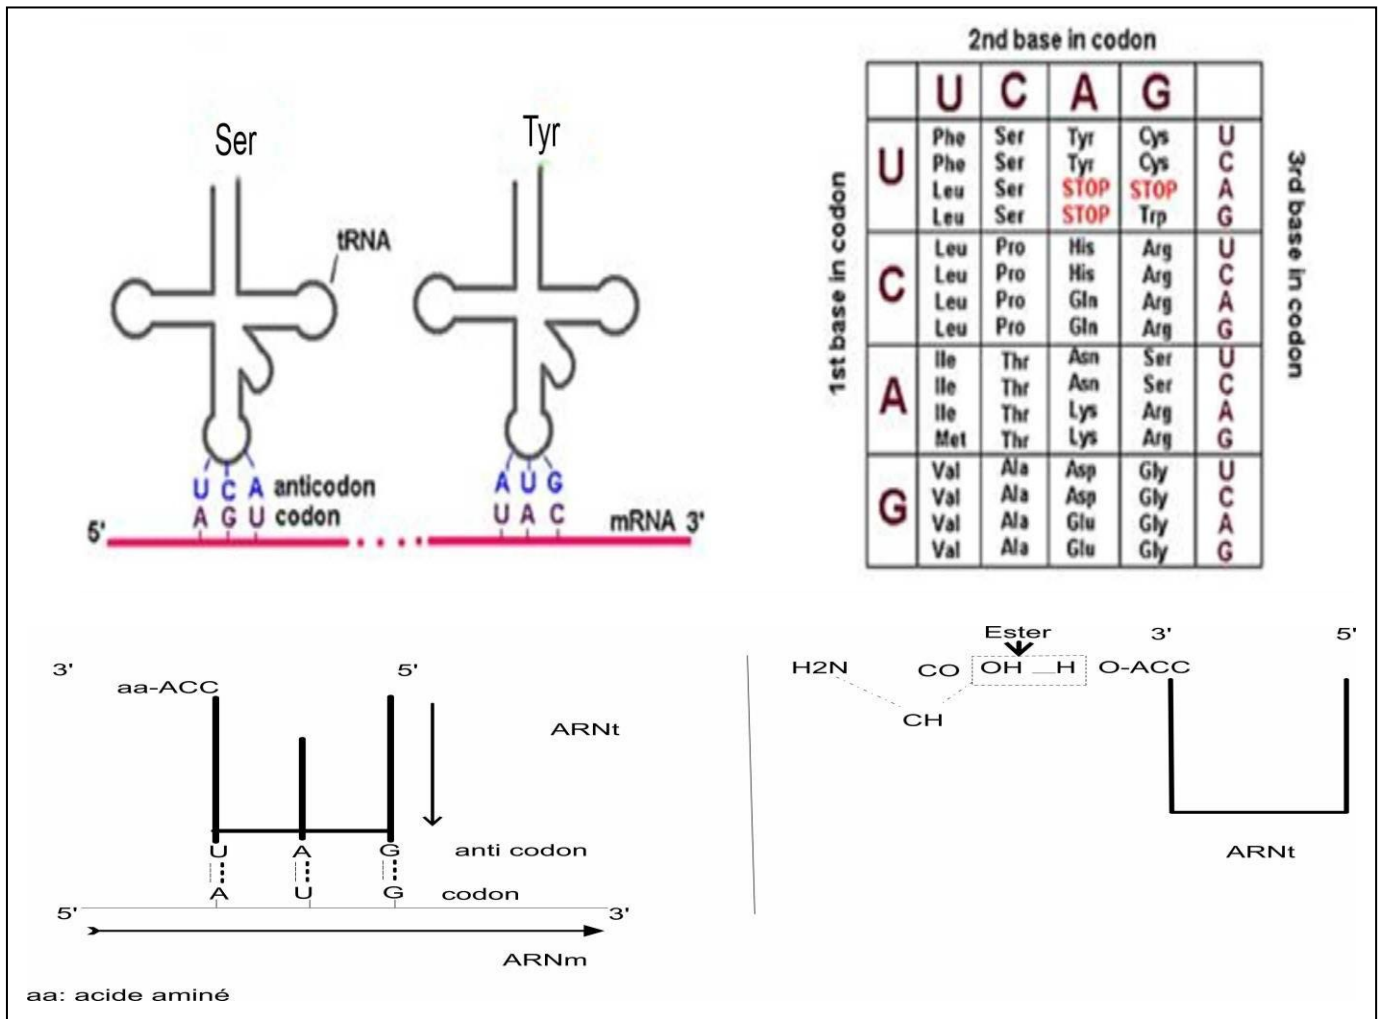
Ser

Tyr

tRNA

U C A anticodon
A G U codon

A U G
U A C

5'

mRNA 3'

2nd base in codon

1st base in codon

3rd base in codon

| | U | C | A | G | |
|---|---|---|---|---|---|
| U | Phe<br>Phe<br>Leu<br>Leu | Ser<br>Ser<br>Ser<br>Ser | Tyr<br>Tyr<br>STOP<br>STOP | Cys<br>Cys<br>STOP<br>Trp | U<br>C<br>A<br>G |
| C | Leu<br>Leu<br>Leu<br>Leu | Pro<br>Pro<br>Pro<br>Pro | His<br>His<br>Gln<br>Gln | Arg<br>Arg<br>Arg<br>Arg | U<br>C<br>A<br>G |
| A | Ile<br>Ile<br>Ile<br>Met | Thr<br>Thr<br>Thr<br>Thr | Asn<br>Asn<br>Lys<br>Lys | Ser<br>Ser<br>Arg<br>Arg | U<br>C<br>A<br>G |
| G | Val<br>Val<br>Val<br>Val | Ala<br>Ala<br>Ala<br>Ala | Asp<br>Asp<br>Glu<br>Glu | Gly<br>Gly<br>Gly<br>Gly | U<br>C<br>A<br>G |

3'

5'

aa-ACC

ARNt

U A G

anti codon

A U G

codon

5'

3'

ARNm

aa: acide aminé

Ester

3'

5'

H2N

CO

OH H

O-ACC

CH

ARNt